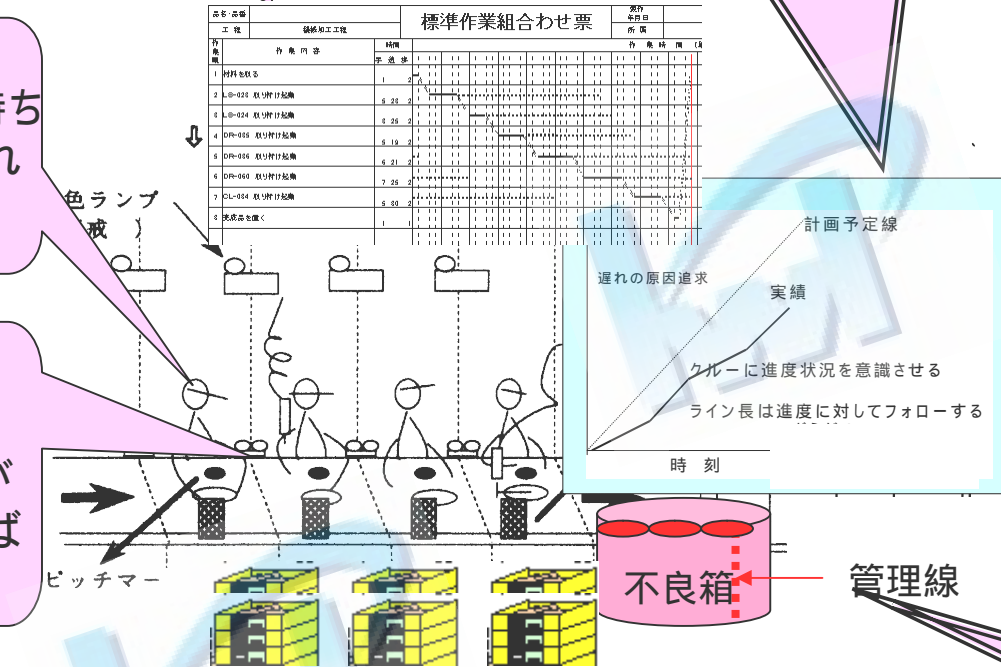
ち
れ

バ
ば

品名・品番
工程 機械加工工程
標準作業組合わせ票
作成年月日
所属

| 作業順 | 作業内容 | 時間 手 送 歩 |
|---|---|---|
| 1 | 材料を取る | 1 2 |
| 2 | LB-028 取り付け起動 | 5 25 2 |
| 3 | LB-024 取り付け起動 | 5 25 2 |
| 4 | DR-005 取り付け起動 | 5 19 2 |
| 5 | DR-006 取り付け起動 | 5 21 2 |
| 6 | DR-060 取り付け起動 | 7 25 2 |
| 7 | CL-034 取り付け起動 | 5 30 2 |
| 8 | 完成品を置く | 1 |

作業時間

色ランプ
成

ピッチマー

計画予定線
遅れの原因追求
実績
クルーに進度状況を意識させる
ライン長は進度に対してフォローする
時 刻

不良箱
管理線